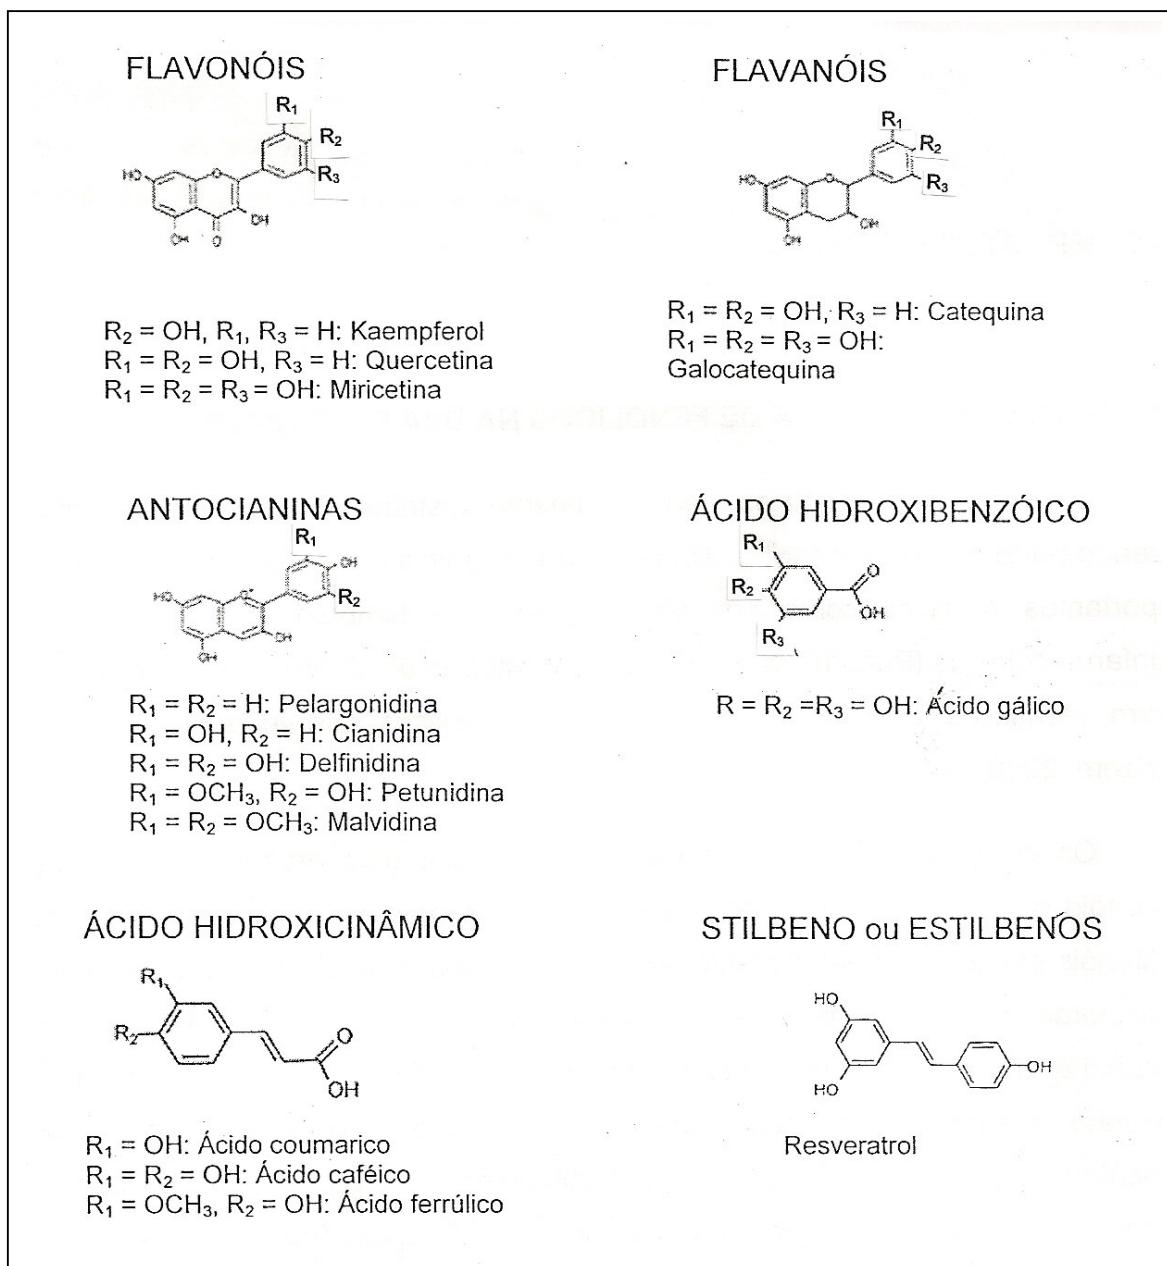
FLAVONÓIS

$R_1$
$R_2$
HO
$R_3$
OH
OH
O

$R_2$ = OH, $R_1$, $R_3$ = H: Kaempferol
$R_1$ = $R_2$ = OH, $R_3$ = H: Quercetina
$R_1$ = $R_2$ = $R_3$ = OH: Miricetina

FLAVANÓIS

$R_1$
$R_2$
HO
$R_3$
OH
OH

$R_1$ = $R_2$ = OH, $R_3$ = H: Catequina
$R_1$ = $R_2$ = $R_3$ = OH: Galocatequina

ANTOCIANINAS

$R_1$
OH
HO
$R_2$
OH
OH

$R_1$ = $R_2$ = H: Pelargonidina
$R_1$ = OH, $R_2$ = H: Cianidina
$R_1$ = $R_2$ = OH: Delfinidina
$R_1$ = $OCH_3$, $R_2$ = OH: Petunidina
$R_1$ = $R_2$ = $OCH_3$: Malvidina

ÁCIDO HIDROXIBENZÓICO

$R_1$
$R_2$
O
OH
$R_3$

R = $R_2$ =$R_3$ = OH: Ácido gálico

ÁCIDO HIDROXICINÂMICO

$R_1$
$R_2$
O
OH

$R_1$ = OH: Ácido coumarico
$R_1$ = $R_2$ = OH: Ácido caféico
$R_1$ = $OCH_3$, $R_2$ = OH: Ácido ferrúlico

STILBENO ou ESTILBENOS

HO
HO
OH

Resveratrol